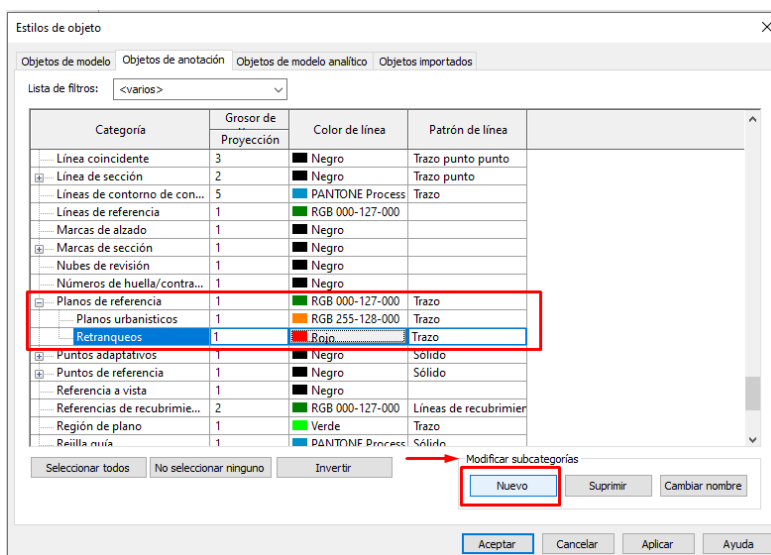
Estilos de objeto

Objetos de modelo | Objetos de anotación | Objetos de modelo analítico | Objetos importados

Lista de filtros: <varios>

| Categoría | Grosor de línea Proyección | Color de línea | Patrón de línea |
|---|---|---|---|
| Línea coincidente | 3 | Negro | Trazo punto punto |
| Línea de sección | 2 | Negro | Trazo punto |
| Líneas de contorno de con... | 5 | PANTONE Process | Trazo |
| Líneas de referencia | 1 | RGB 000-127-000 | |
| Marcas de alzado | 1 | Negro | |
| Marcas de sección | 1 | Negro | |
| Nubes de revisión | 1 | Negro | |
| Números de huella/contra... | 1 | Negro | |
| Planos de referencia | 1 | RGB 000-127-000 | Trazo |
| Planos urbanisticos | 1 | RGB 255-128-000 | Trazo |
| Retranqueos | 1 | Rojo | Trazo |
| Puntos adaptativos | 1 | Negro | Sólido |
| Puntos de referencia | 1 | Negro | Sólido |
| Referencia a vista | 1 | Negro | |
| Referencias de recubrimie... | 2 | RGB 000-127-000 | Líneas de recubrimien |
| Región de plano | 1 | Verde | Trazo |
| Rejilla guía | 1 | PANTONE Process | Sólido |

Seleccionar todos | No seleccionar ninguno | Invertir

Modificar subcategorías
Nuevo | Suprimir | Cambiar nombre

Aceptar | Cancelar | Aplicar | Ayuda